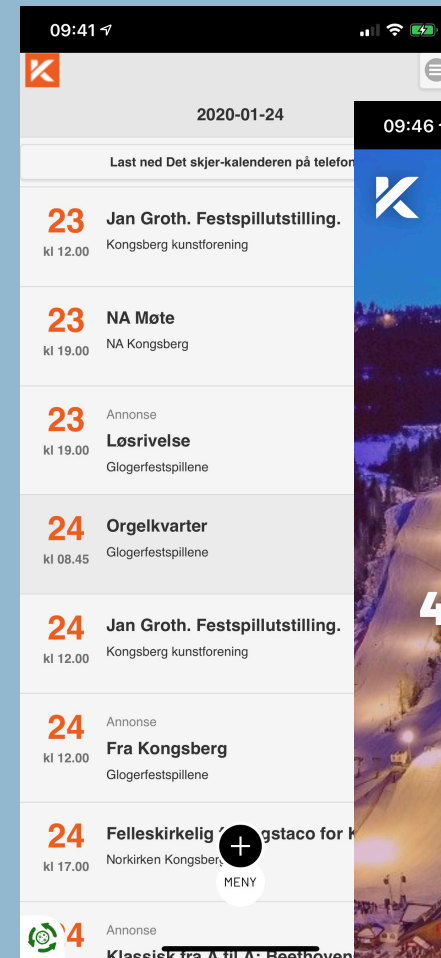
09:41

K

2020-01-24

Last ned Det skjer-kalenderen på telefo

23 kl 12.00 Jan Groth. Festspillutstilling.
Kongsberg kunstforening

23 kl 19.00 NA Møte
NA Kongsberg

23 kl 19.00 Annonse
Løsrivelse
Glogerfestspillene

24 kl 08.45 Orgelkvarter
Glogerfestspillene

24 kl 12.00 Jan Groth. Festspillutstilling.
Kongsberg kunstforening

24 kl 12.00 Annonse
Fra Kongsberg
Glogerfestspillene

24 kl 17.00 Felleskirkelig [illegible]gstaco for k
Norkirken Kongsberg

+
MENY

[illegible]4 Annonse
Klassisk fra A til Å: Beethoven

09:46

K

4